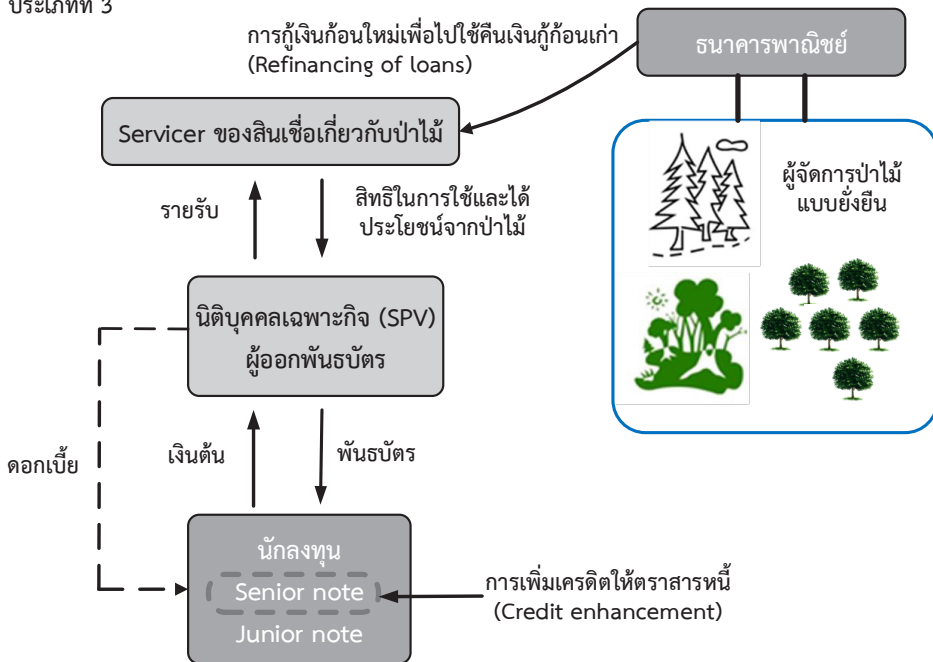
ประเภทที่ 3

การกู้เงินก้อนใหม่เพื่อไปใช้คืนเงินกู้ก้อนเก่า (Refinancing of loans)

ธนาคารพาณิชย์

Servicer ของสินเชื่อเกี่ยวกับป่าไม้

ผู้จัดการป่าไม้แบบยั่งยืน

รายรับ

สิทธิในการใช้และได้ประโยชน์จากป่าไม้

นิติบุคคลเฉพาะกิจ (SPV) ผู้ออกพันธบัตร

ดอกเบี้ย

เงินต้น

พันธบัตร

นักลงทุน

Senior note

Junior note

การเพิ่มเครดิตให้ตราสารหนี้ (Credit enhancement)